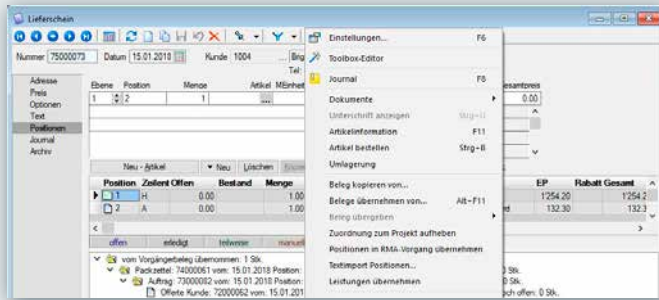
Lieferschein

Nummer 75000073 Datum 15.01.2018 Kunde 1004 Brg Tel:

Adresse
Preis
Optionen
Text
Positionen
Journal
Archiv

Ebene Position Menge Artikel MEinheit
1 2 1 ...

Gesamtpreis
0.00

Neu - Artikel ▾ Neu Löschen

| Position | Zeilent | Offen | Bestand | Menge |
|---|---|---|---|---|
| 1 | H | 0.00 | | 1.00 |
| 2 | A | 0.00 | | 1.00 |

| EP | Rabatt | Gesamt |
|---|---|---|
| 1254.20 | | 1254.2 |
| 132.30 | | 132.3 |

offen erledigt teilweise manuell

vom Vorgängerbeleg übernommen: 1 Stk.
Packzettel: 74000061 vom: 15.01.2018 Position:
Auftrag: 73000082 vom: 15.01.2018 Position:
Offerte Kunde: 72000062 vom: 15.01.201

0 Stk.
0 Stk.
ch offen: 0 Stk.

Einstellungen... F6
Toolbox-Editor
Journal F8
Dokumente
Unterschrift anzeigen Strg+U
Artikelinformation F11
Artikel bestellen Strg+B
Umlagerung
Beleg kopieren von...
Belege übernehmen von... Alt+F11
Beleg übergeben
Zuordnung zum Projekt aufheben
Positionen in RMA-Vorgang übernehmen
Textimport Positionen...
Leistungen übernehmen